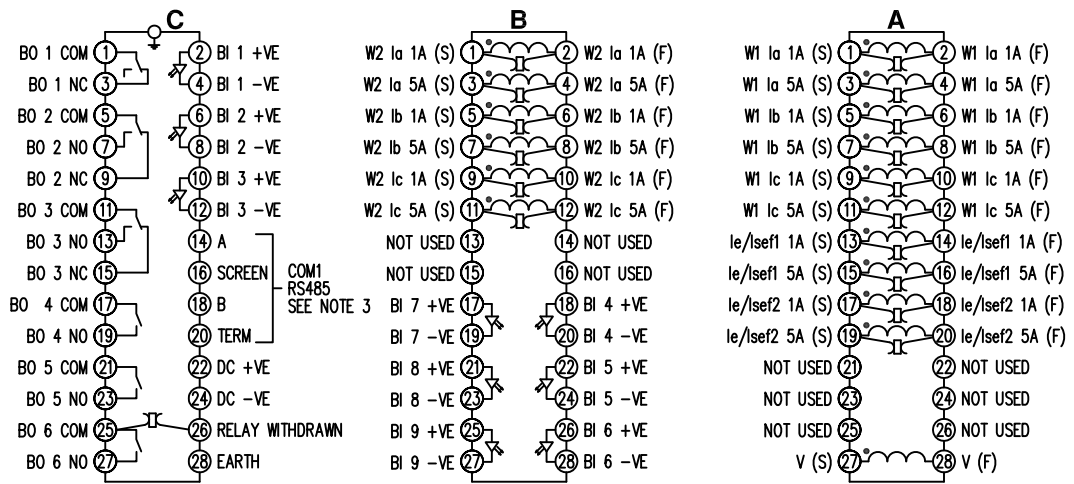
C

BO 1 COM 1
BO 1 NC 3
BO 2 COM 5
BO 2 NO 7
BO 2 NC 9
BO 3 COM 11
BO 3 NO 13
BO 3 NC 15
BO 4 COM 17
BO 4 NO 19
BO 5 COM 21
BO 5 NO 23
BO 6 COM 25
BO 6 NO 27

2 BI 1 +VE
4 BI 1 −VE
6 BI 2 +VE
8 BI 2 −VE
10 BI 3 +VE
12 BI 3 −VE
14 A
16 SCREEN
18 B
20 TERM
22 DC +VE
24 DC −VE
26 RELAY WITHDRAWN
28 EARTH

COM1
RS485
SEE NOTE 3

B

W2 Ia 1A (S) 1
W2 Ia 5A (S) 3
W2 Ib 1A (S) 5
W2 Ib 5A (S) 7
W2 Ic 1A (S) 9
W2 Ic 5A (S) 11
NOT USED 13
NOT USED 15
BI 7 +VE 17
BI 7 −VE 19
BI 8 +VE 21
BI 8 −VE 23
BI 9 +VE 25
BI 9 −VE 27

2 W2 Ia 1A (F)
4 W2 Ia 5A (F)
6 W2 Ib 1A (F)
8 W2 Ib 5A (F)
10 W2 Ic 1A (F)
12 W2 Ic 5A (F)
14 NOT USED
16 NOT USED
18 BI 4 +VE
20 BI 4 −VE
22 BI 5 +VE
24 BI 5 −VE
26 BI 6 +VE
28 BI 6 −VE

A

W1 Ia 1A (S) 1
W1 Ia 5A (S) 3
W1 Ib 1A (S) 5
W1 Ib 5A (S) 7
W1 Ic 1A (S) 9
W1 Ic 5A (S) 11
Ie/Isef1 1A (S) 13
Ie/Isef1 5A (S) 15
Ie/Isef2 1A (S) 17
Ie/Isef2 5A (S) 19
NOT USED 21
NOT USED 23
NOT USED 25
V (S) 27

2 W1 Ia 1A (F)
4 W1 Ia 5A (F)
6 W1 Ib 1A (F)
8 W1 Ib 5A (F)
10 W1 Ic 1A (F)
12 W1 Ic 5A (F)
14 Ie/Isef1 1A (F)
16 Ie/Isef1 5A (F)
18 Ie/Isef2 1A (F)
20 Ie/Isef2 5A (F)
22 NOT USED
24 NOT USED
26 NOT USED
28 V (F)